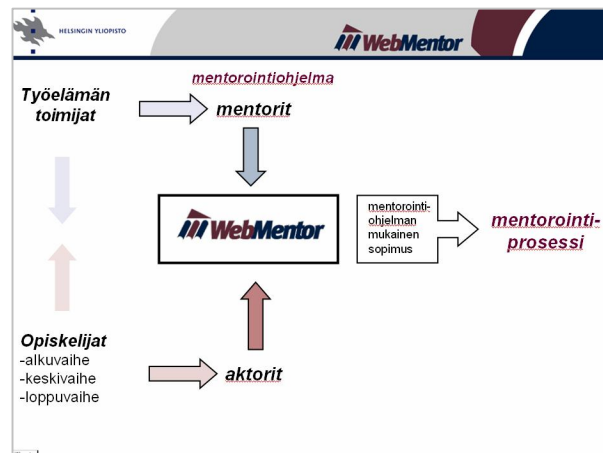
HELSINGIN YLIOPISTO

WebMentor

mentorointiohjelma

Työelämän toimijat

mentorit

WebMentor

mentorointi-ohjelman mukainen sopimus

mentorointi-prosessi

Opiskelijat
-alkuvaihe
-keskivaihe
-loppuvaihe

aktorit